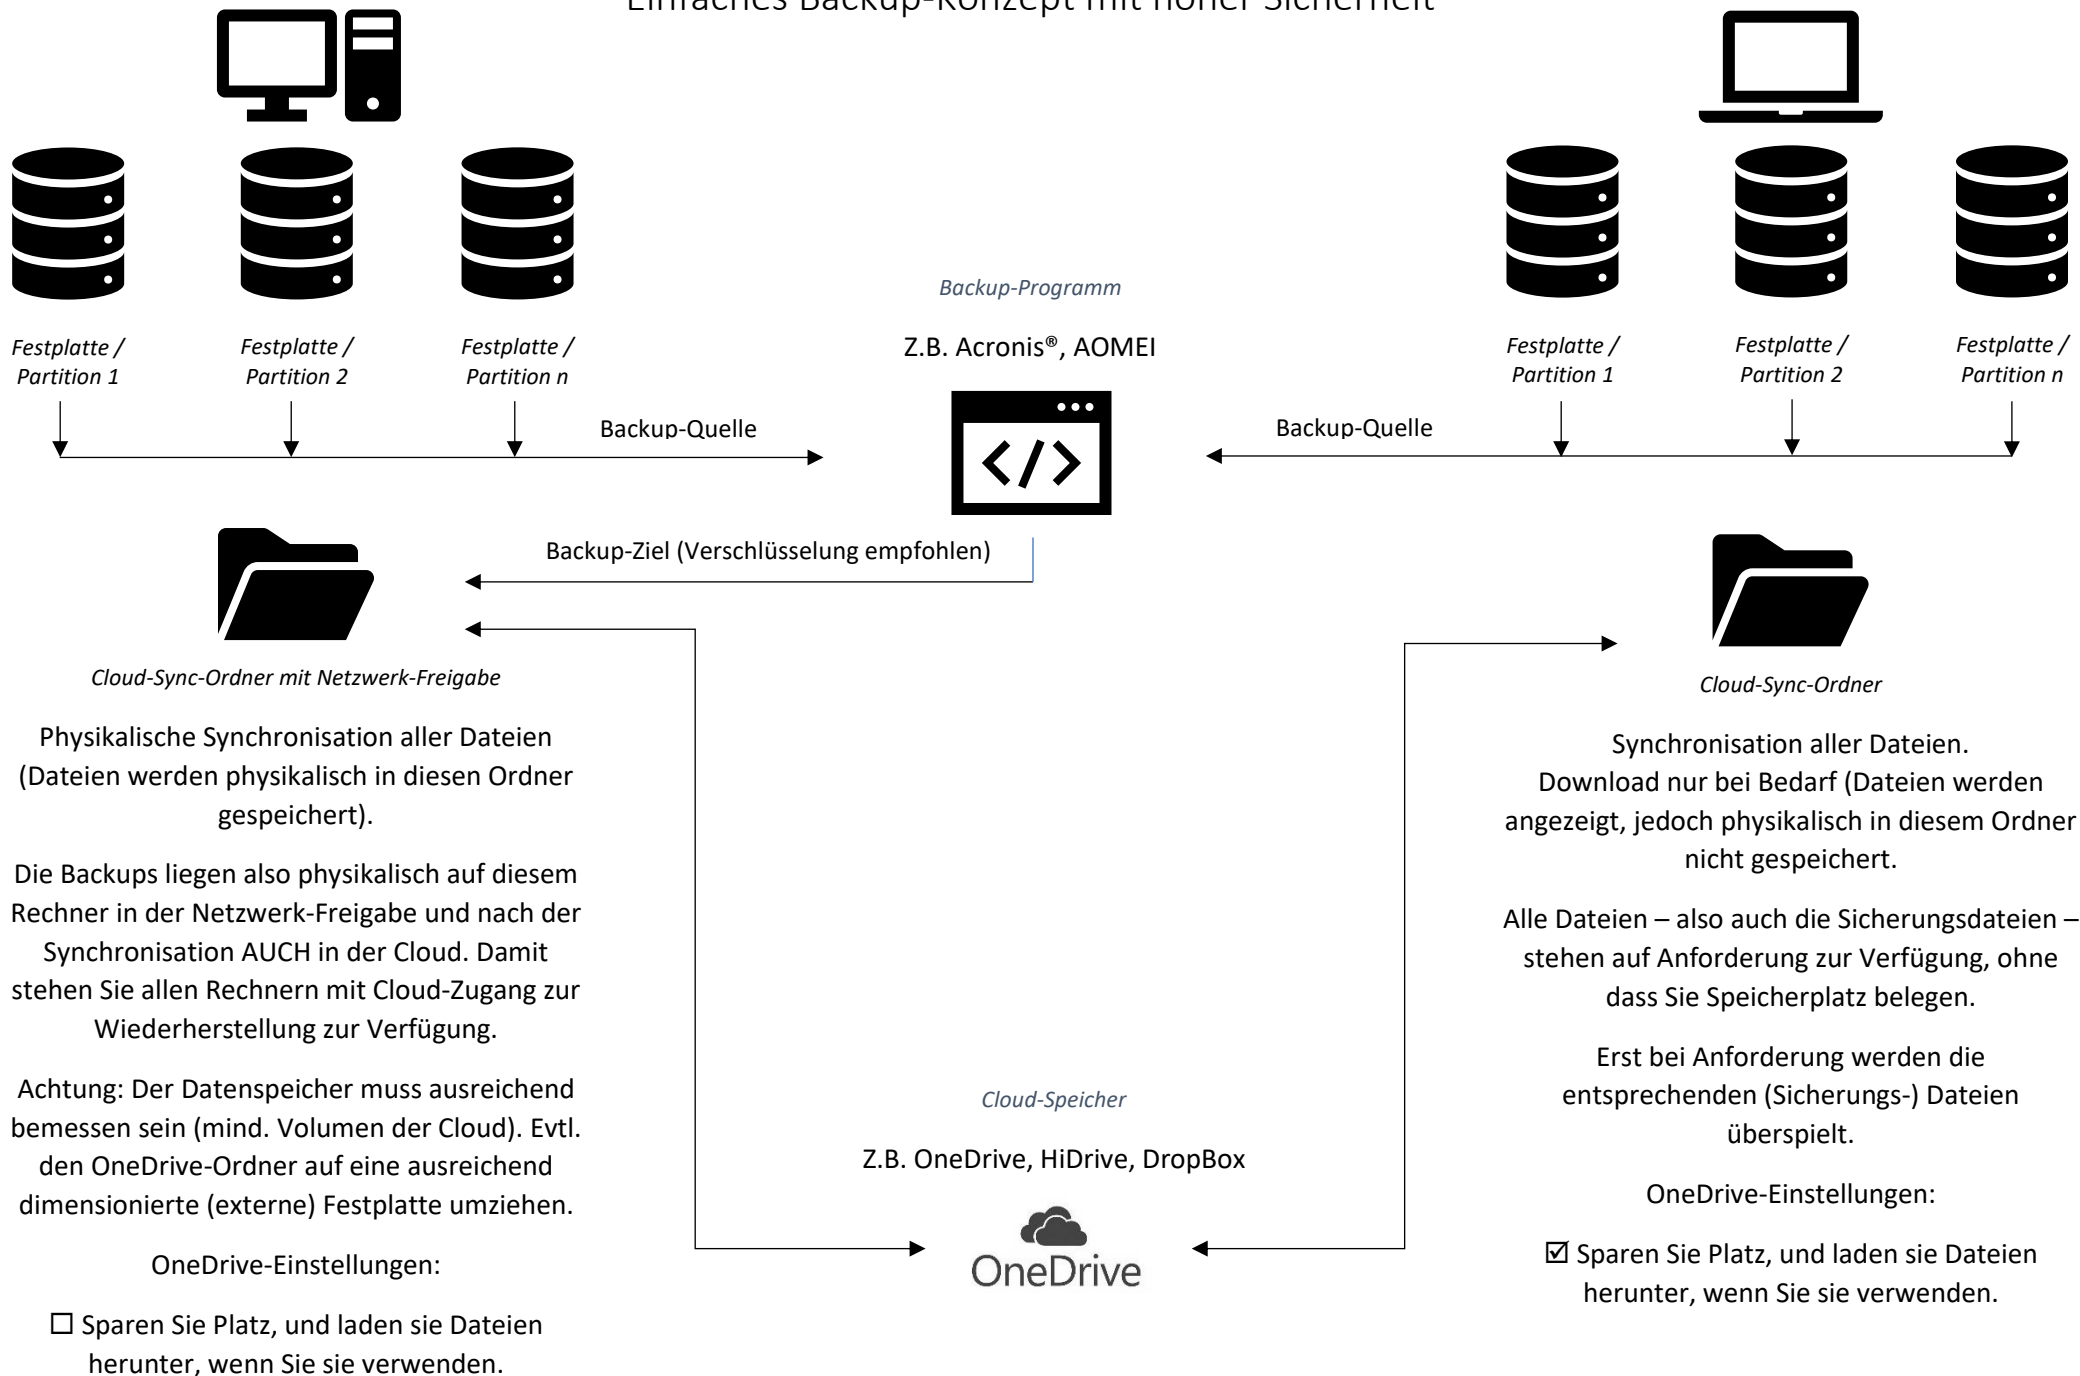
Einfaches Backup-Konzept mit hoher Sicherheit

Backup-Programm

Z.B. Acronis®, AOMEI

Festplatte / Partition 1

Festplatte / Partition 2

Festplatte / Partition n

Backup-Quelle

Festplatte / Partition 1

Festplatte / Partition 2

Festplatte / Partition n

Backup-Quelle

Backup-Ziel (Verschlüsselung empfohlen)

Cloud-Sync-Ordner mit Netzwerk-Freigabe

Physikalische Synchronisation aller Dateien (Dateien werden physikalisch in diesen Ordner gespeichert).

Die Backups liegen also physikalisch auf diesem Rechner in der Netzwerk-Freigabe und nach der Synchronisation AUCH in der Cloud. Damit stehen Sie allen Rechnern mit Cloud-Zugang zur Wiederherstellung zur Verfügung.

Achtung: Der Datenspeicher muss ausreichend bemessen sein (mind. Volumen der Cloud). Evtl. den OneDrive-Ordner auf eine ausreichend dimensionierte (externe) Festplatte umziehen.

OneDrive-Einstellungen:

☐ Sparen Sie Platz, und laden sie Dateien herunter, wenn Sie sie verwenden.

Cloud-Speicher

Z.B. OneDrive, HiDrive, DropBox

OneDrive

Cloud-Sync-Ordner

Synchronisation aller Dateien.
Download nur bei Bedarf (Dateien werden angezeigt, jedoch physikalisch in diesem Ordner nicht gespeichert.

Alle Dateien – also auch die Sicherungsdateien – stehen auf Anforderung zur Verfügung, ohne dass Sie Speicherplatz belegen.

Erst bei Anforderung werden die entsprechenden (Sicherungs-) Dateien überspielt.

OneDrive-Einstellungen:

☑ Sparen Sie Platz, und laden sie Dateien herunter, wenn Sie sie verwenden.